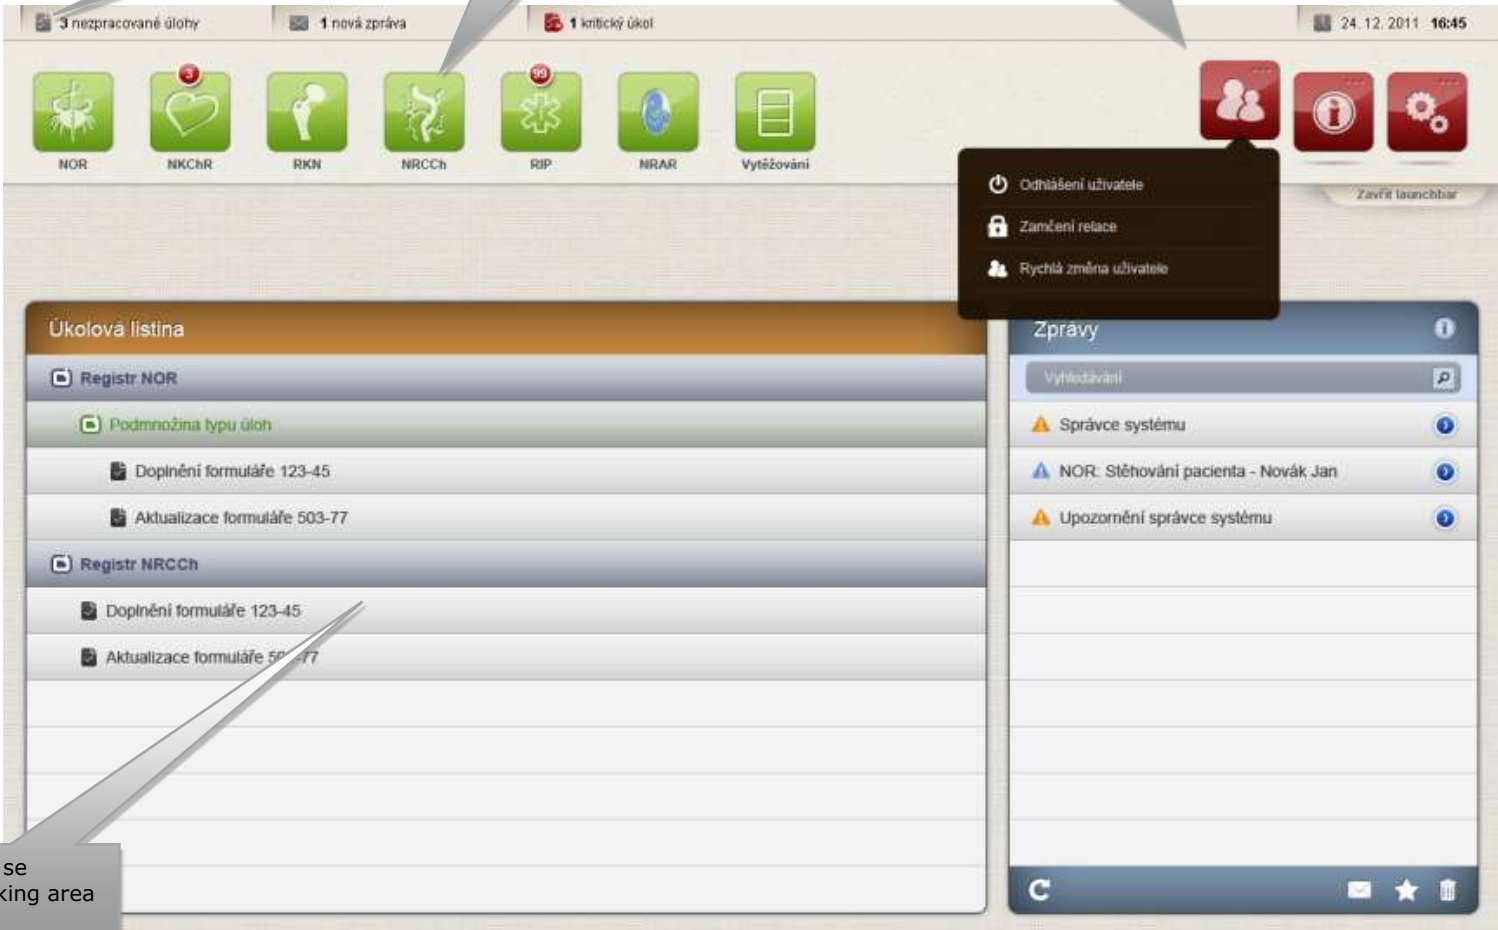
3 nezpracované úlohy
1 nová zpráva
1 kritický úkol
24. 12. 2011 16:45

3
99
NOR
NKChR
RKN
NRCCh
RIP
NRAR
Vytěžování

Odhlášení uživatele
Zamčení relace
Rychlá změna uživatele
Zavřít launchbar

Úkolová listina
Registr NOR
Podmnožina typu úloh
Doplnění formuláře 123-45
Aktualizace formuláře 503-77
Registr NRCCh
Doplnění formuláře 123-45
Aktualizace formuláře 5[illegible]-77

Zprávy
Vyhledávání
Správce systému
NOR: Stěhování pacienta - Novák Jan
Upozornění správce systému

se
king area